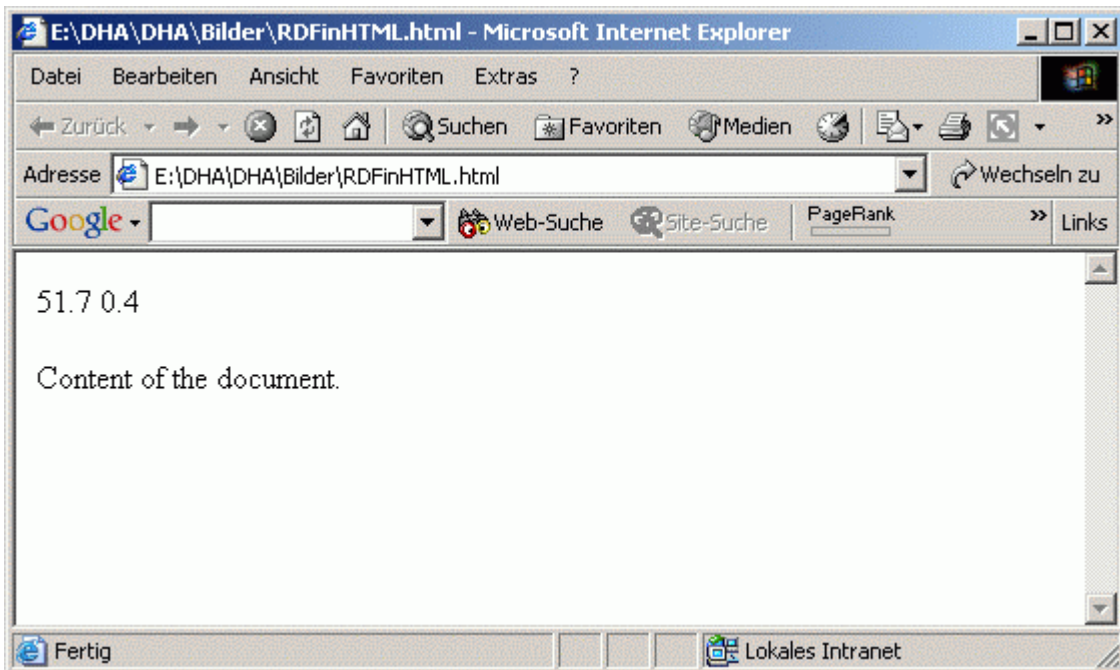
E:\DHA\DHA\Bilder\RDFinHTML.html - Microsoft Internet Explorer

Datei Bearbeiten Ansicht Favoriten Extras ?

Zurück Suchen Favoriten Medien

Adresse E:\DHA\DHA\Bilder\RDFinHTML.html Wechseln zu

Google Web-Suche Site-Suche PageRank Links

51.7 0.4

Content of the document.

Fertig Lokales Intranet